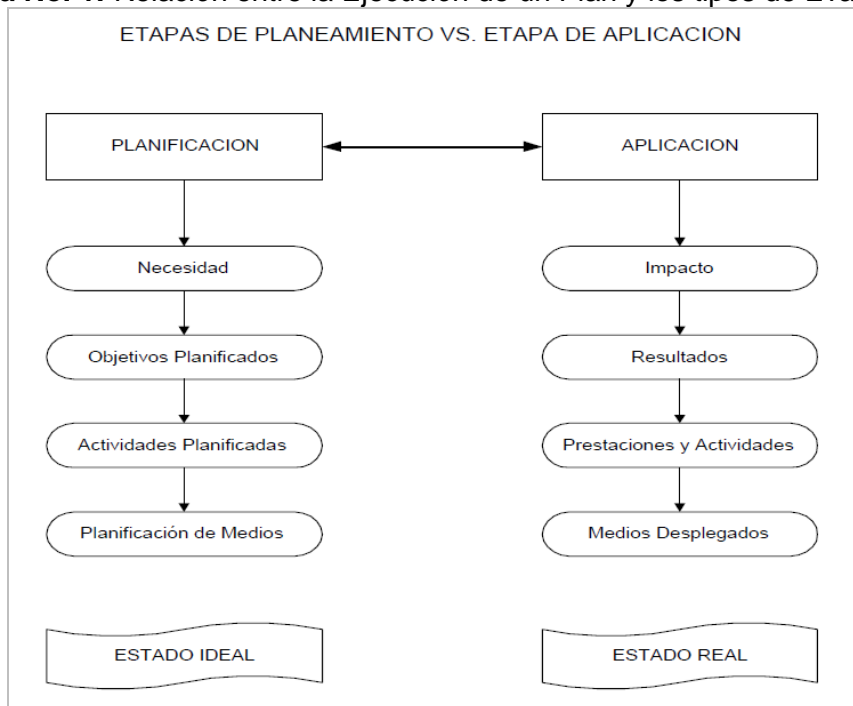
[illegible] No. 1: Relación entre la Ejecución de un Plan y los tipos de Eva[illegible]

ETAPAS DE PLANEAMIENTO VS. ETAPA DE APLICACION

PLANIFICACION

APLICACION

Necesidad

Objetivos Planificados

Actividades Planificadas

Planificación de Medios

Impacto

Resultados

Prestaciones y Actividades

Medios Desplegados

ESTADO IDEAL

ESTADO REAL